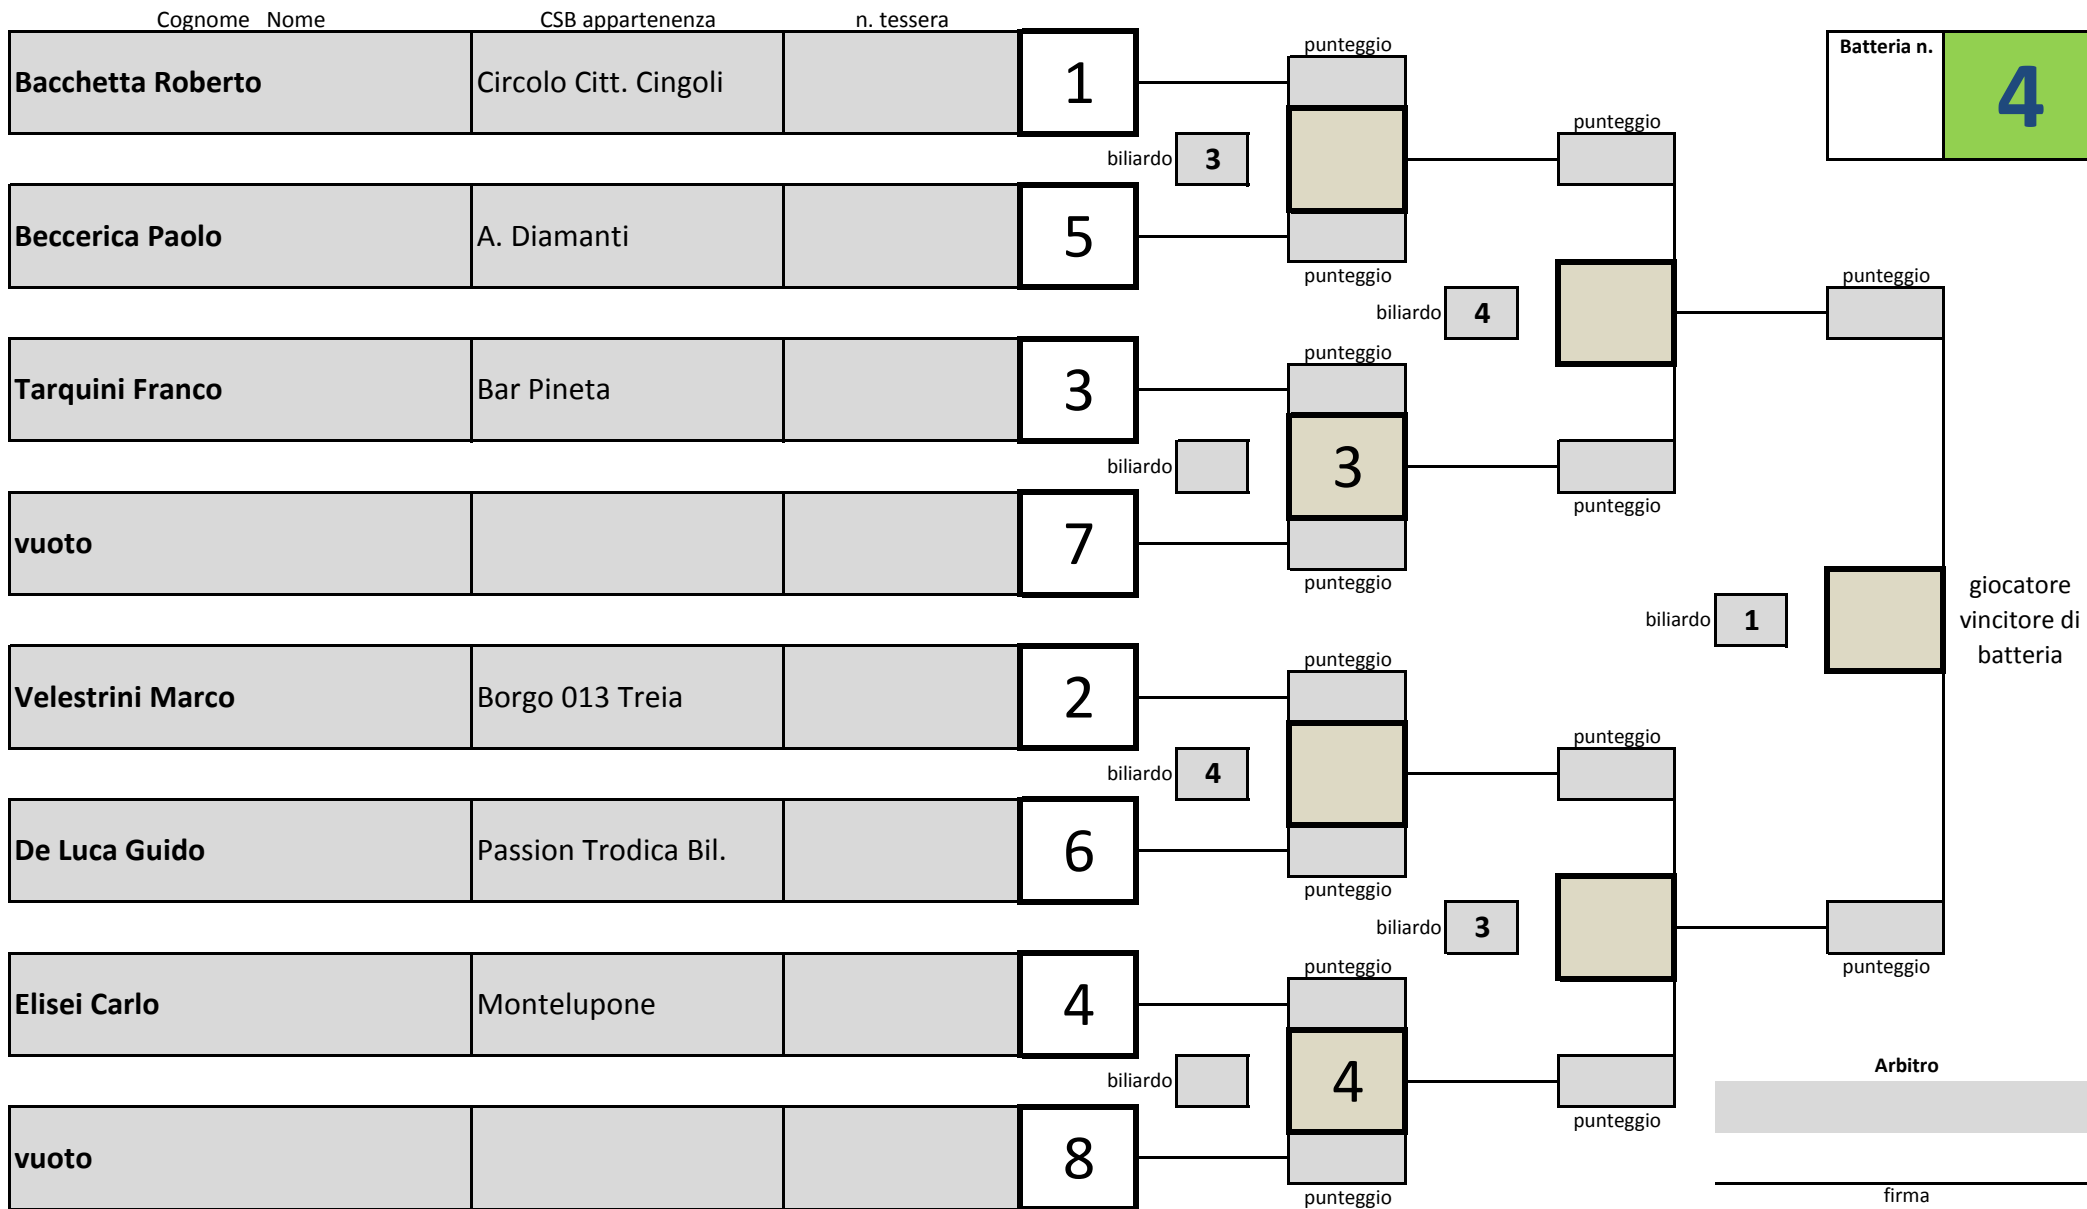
Cognome Nome | CSB appartenenza | n. tessera

| Cognome Nome | CSB appartenenza | n. tessera | |
|---|---|---|---|
| Bacchetta Roberto | Circolo Citt. Cingoli | | 1 |
| Beccerica Paolo | A. Diamanti | | 5 |
| Tarquini Franco | Bar Pineta | | 3 |
| vuoto | | | 7 |
| Velestrini Marco | Borgo 013 Treia | | 2 |
| De Luca Guido | Passion Trodica Bil. | | 6 |
| Elisei Carlo | Montelupone | | 4 |
| vuoto | | | 8 |

Batteria n. 4

punteggio
biliardo 3
punteggio
punteggio
biliardo
3
punteggio
punteggio
biliardo 4
punteggio
punteggio
biliardo
4
punteggio

punteggio
biliardo 4
punteggio
punteggio
biliardo 3
punteggio

punteggio
biliardo 1
punteggio

giocatore vincitore di batteria

Arbitro

firma